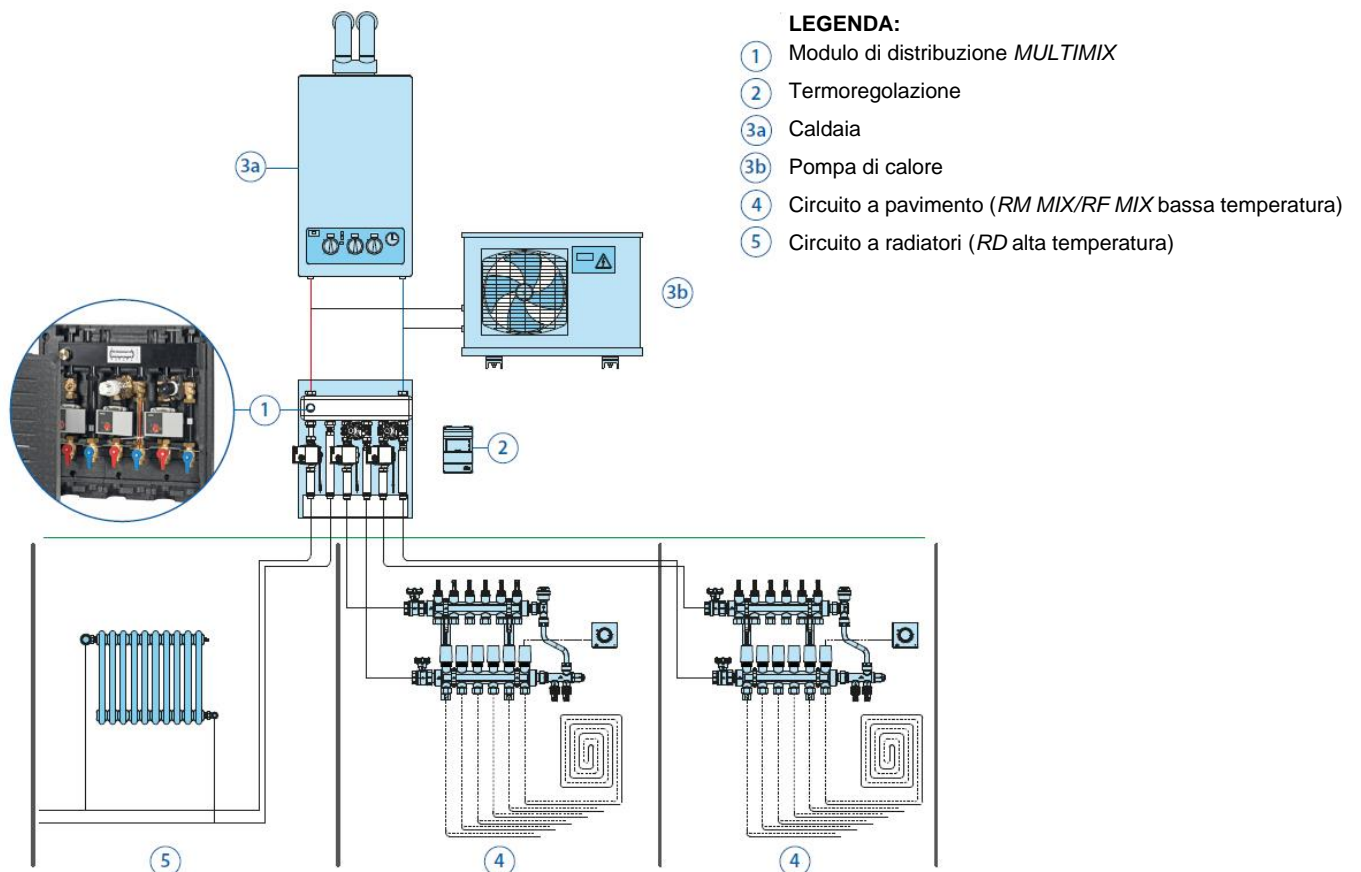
LEGENDA:
1 Modulo di distribuzione *MULTIMIX*
2 Termoregolazione
3a Caldaia
3b Pompa di calore
4 Circuito a pavimento (*RM MIX/RF MIX* bassa temperatura)
5 Circuito a radiatori (*RD* alta temperatura)

3a
3b
1
2
5
4
4